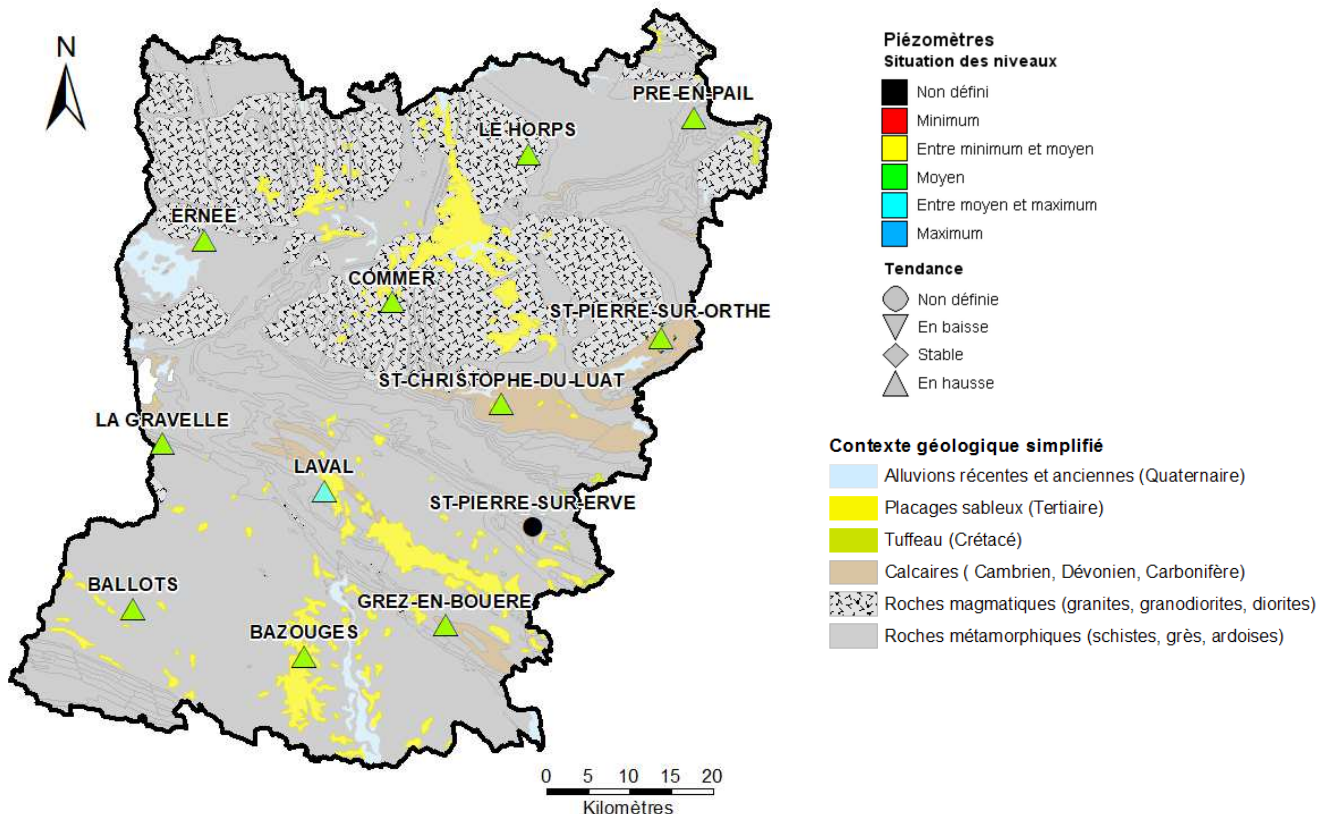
N

PRE-EN-PAIL
LE HORPS
ERNEE
COMMER
ST-PIERRE-SUR-ORTHE
ST-CHRISTOPHE-DU-LUAT
LA GRAVELLE
LAVAL
ST-PIERRE-SUR-ERVE
BALLOTS
GREZ-EN-BOUERE
BAZOUGES

0 5 10 15 20
Kilomètres

Piézomètres
Situation des niveaux
Non défini
Minimum
Entre minimum et moyen
Moyen
Entre moyen et maximum
Maximum

Tendance
Non définie
En baisse
Stable
En hausse

Contexte géologique simplifié
Alluvions récentes et anciennes (Quaternaire)
Placages sableux (Tertiaire)
Tuffeau (Crétacé)
Calcaires ( Cambrien, Dévonien, Carbonifère)
Roches magmatiques (granites, granodiorites, diorites)
Roches métamorphiques (schistes, grès, ardoises)